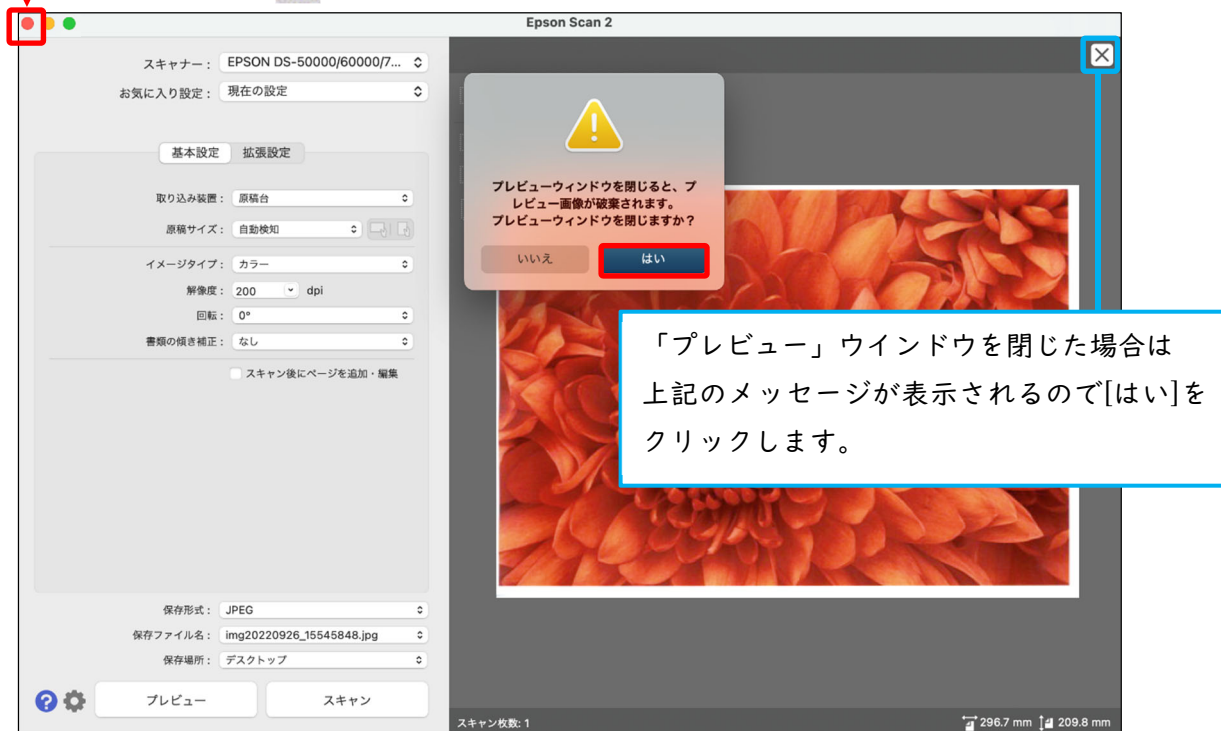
Epson Scan 2

スキャナー： EPSON DS-50000/60000/7...
お気に入り設定： 現在の設定

基本設定 拡張設定

取り込み装置： 原稿台
原稿サイズ： 自動検知
イメージタイプ： カラー
解像度： 200 dpi
回転： 0°
書類の傾き補正： なし
スキャン後にページを追加・編集

保存形式： JPEG
保存ファイル名： img20220926_15545848.jpg
保存場所： デスクトップ

プレビュー スキャン

プレビューウィンドウを閉じると、プレビュー画像が破棄されます。
プレビューウィンドウを閉じますか？

いいえ はい

「プレビュー」ウインドウを閉じた場合は上記のメッセージが表示されるので[はい]をクリックします。

スキャン枚数: 1

296.7 mm 209.8 mm